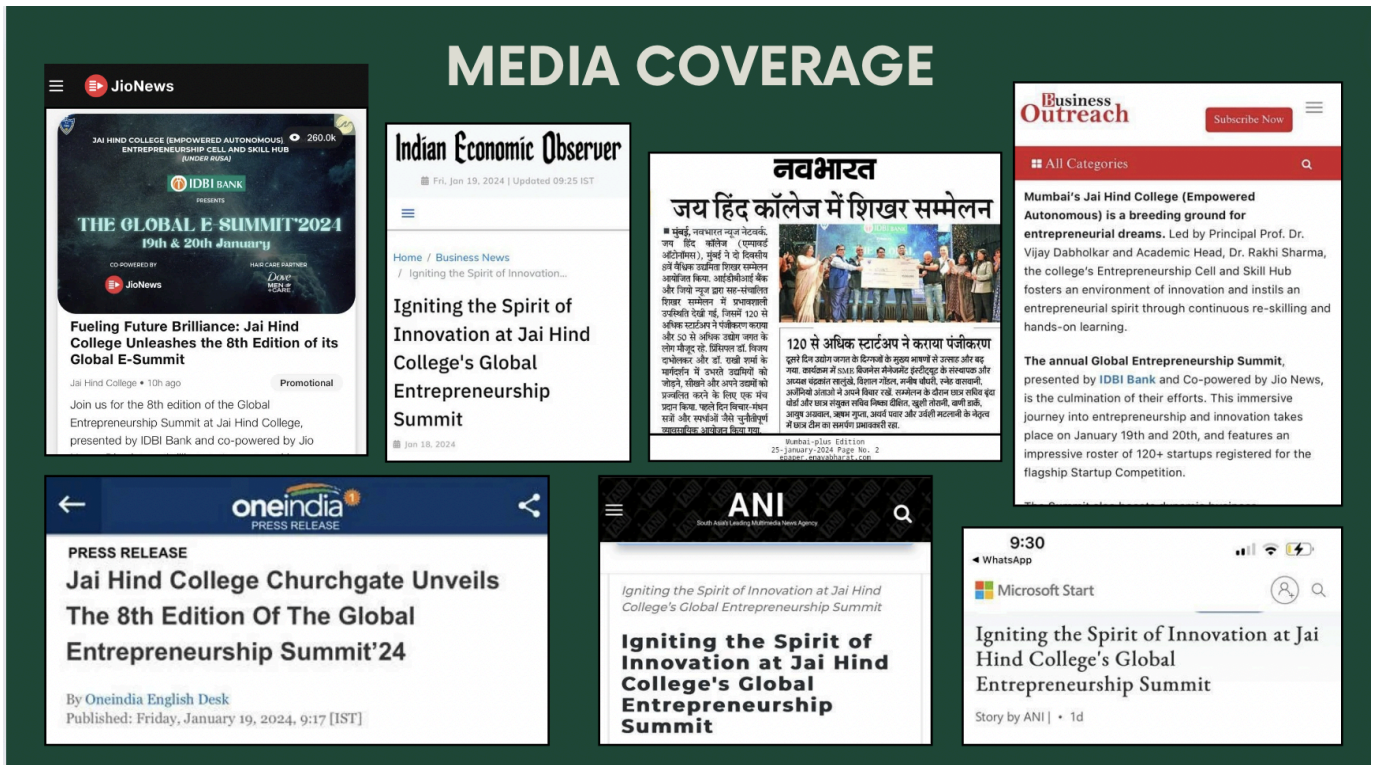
MEDIA COVERAGE

JioNews

JAI HIND COLLEGE (EMPOWERED AUTONOMOUS) ENTREPRENEURSHIP CELL AND SKILL HUB (UNDER RUSA)

260.0k

IDBI BANK

PRESENTS

THE GLOBAL E-SUMMIT'2024

19th & 20th January

CO-POWERED BY

JioNews

HAIR CARE PARTNER

Dove MEN+CARE

Fueling Future Brilliance: Jai Hind College Unleashes the 8th Edition of its Global E-Summit

Jai Hind College • 10h ago

Promotional

Join us for the 8th edition of the Global Entrepreneurship Summit at Jai Hind College, presented by IDBI Bank and co-powered by Jio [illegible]

Indian Economic Observer

Fri, Jan 19, 2024 | Updated 09:25 IST

Home / Business News / Igniting the Spirit of Innovation...

Igniting the Spirit of Innovation at Jai Hind College's Global Entrepreneurship Summit

Jan 18, 2024

नवभारत

जय हिंद कॉलेज में शिखर सम्मेलन

मुंबई, नवभारत न्यूज नेटवर्क. जय हिंद कॉलेज (एम्पावर्ड ऑटोनॉमस), मुंबई ने दो दिवसीय ग्लोबल उद्यमिता शिखर सम्मेलन आयोजित किया. आईडीबीआई बैंक और जियो न्यूज द्वारा सह-संचालित शिखर सम्मेलन में प्रभावशाली उपस्थिति देखी गई, जिसमें 120 से अधिक स्टार्टअप ने पंजीकरण कराया और 50 से अधिक उद्योग जगत के लोग मौजूद रहे. प्रिंसिपल डॉ. विजय दाभोलकर और डॉ. राखी शर्मा के मार्गदर्शन में उभरते उद्यमियों को जोड़ने, सीखने और अपने उद्यमों को प्रज्वलित करने के लिए एक मंच प्रदान किया. पहले दिन विचार-मंथन सत्रों और स्पर्धाओं जैसे चुनौतीपूर्ण व्यावसायिक आयोजन किया गया.

120 से अधिक स्टार्टअप ने कराया पंजीकरण

दूसरे दिन उद्योग जगत के दिग्गजों के मुख्य भाषणों से उत्साह और बढ़ गया. कार्यक्रम में SME बिजनेस मैनेजमेंट इंस्टीट्यूट के संस्थापक और अध्यक्ष चंद्रकांत साळुंखे, विशाल गोंडल, मनीष चौधरी, स्नेह वासवानी, अजीनियों अंतानों ने अपने विचार रखें. सम्मेलन के दौरान छात्र सचिव वृंदा धोंडी और छात्र संयुक्त सचिव निष्का दीक्षित, खुशी तोलानी, वाणी डार्के, आयुष अग्रवाल, आश्वन गुप्ता, अथर्व पवार और उर्वशी भटलानी के नेतृत्व में छात्र टीम का समर्पण प्रभावकारी रहा.

Mumbai-plus Edition
25-january-2024 Page No. 2
epaper.enavabharat.com

Business Outreach

Subscribe Now

All Categories

Mumbai's Jai Hind College (Empowered Autonomous) is a breeding ground for entrepreneurial dreams. Led by Principal Prof. Dr. Vijay Dabholkar and Academic Head, Dr. Rakhi Sharma, the college's Entrepreneurship Cell and Skill Hub fosters an environment of innovation and instils an entrepreneurial spirit through continuous re-skilling and hands-on learning.

The annual Global Entrepreneurship Summit, presented by IDBI Bank and Co-powered by Jio News, is the culmination of their efforts. This immersive journey into entrepreneurship and innovation takes place on January 19th and 20th, and features an impressive roster of 120+ startups registered for the flagship Startup Competition.

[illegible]

oneindia
PRESS RELEASE

PRESS RELEASE

Jai Hind College Churchgate Unveils The 8th Edition Of The Global Entrepreneurship Summit'24

By Oneindia English Desk
Published: Friday, January 19, 2024, 9:17 [IST]

ANI
South Asia's Leading Multimedia News Agency

Igniting the Spirit of Innovation at Jai Hind College's Global Entrepreneurship Summit

Igniting the Spirit of Innovation at Jai Hind College's Global Entrepreneurship Summit

9:30
◂ WhatsApp

Microsoft Start

Igniting the Spirit of Innovation at Jai Hind College's Global Entrepreneurship Summit

Story by ANI | • 1d